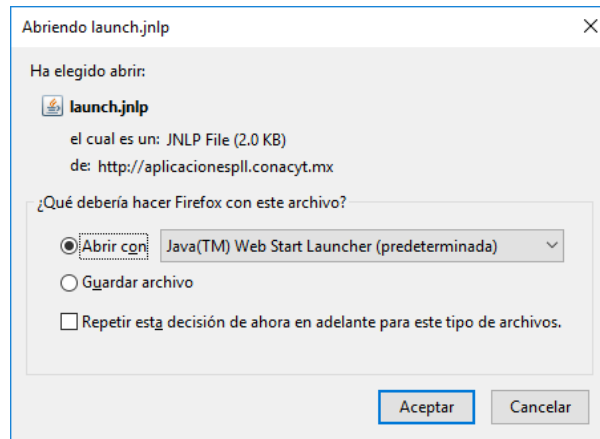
Abriendo launch.jnlp

Ha elegido abrir:

launch.jnlp

el cual es un: JNLP File (2.0 KB)

de: http://aplicacionespll.conacyt.mx

¿Qué debería hacer Firefox con este archivo?

Abrir con Java(TM) Web Start Launcher (predeterminada)

Guardar archivo

Repetir esta decisión de ahora en adelante para este tipo de archivos.

Aceptar Cancelar